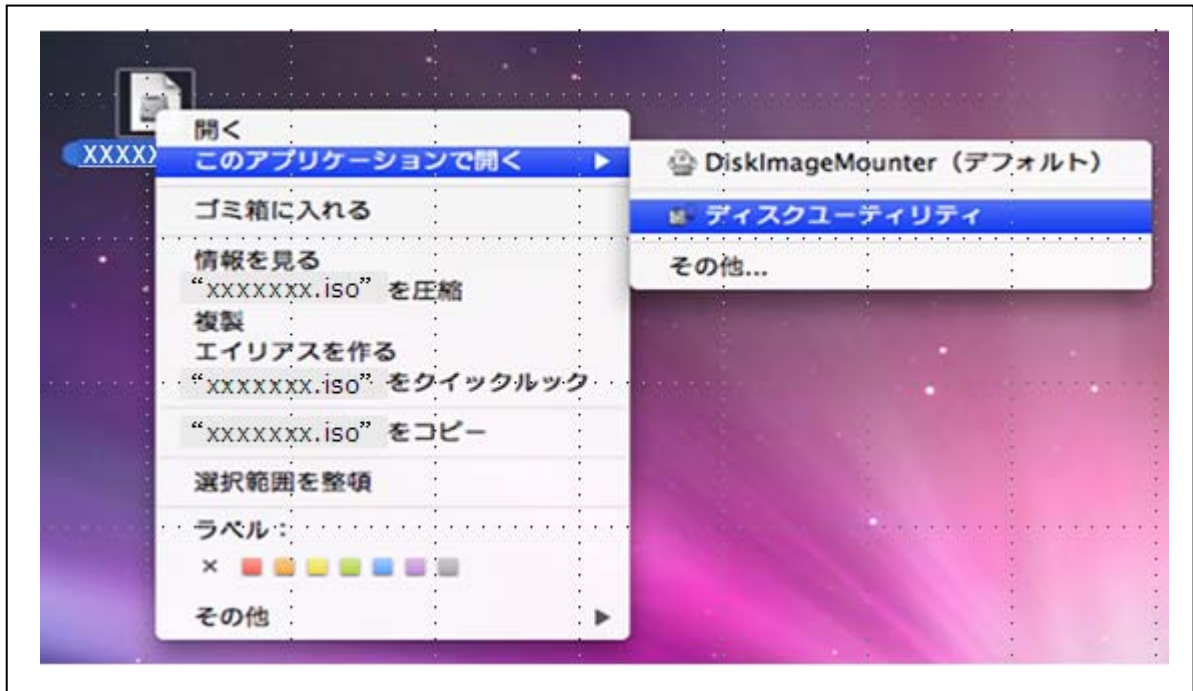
XXXXX

開く
このアプリケーションで開く ▶
ゴミ箱に入れる
情報を見る
"xxxxxxx.iso" を圧縮
複製
エイリアスを作る
"xxxxxxx.iso" をクイックルック
"xxxxxxx.iso" をコピー
選択範囲を整頓
ラベル：
×
その他 ▶

DiskImageMounter（デフォルト）
ディスクユーティリティ
その他...